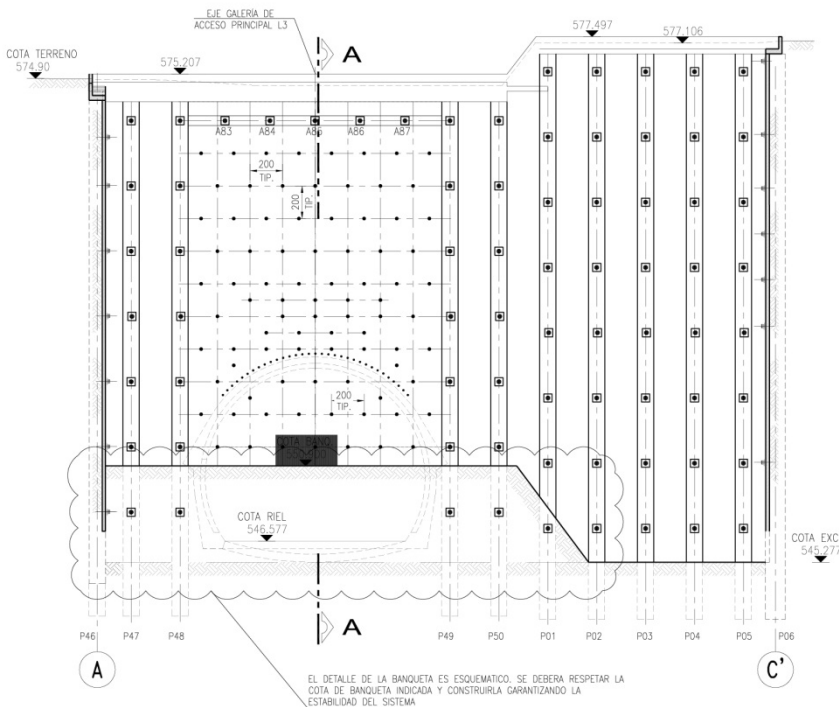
EJE GALERIA DE ACCESO PRINCIPAL L3

A

577.497

577.106

COTA TERRENO
574.90

575.207

A83 A84 A85 A86 A87

200
TIP.

200
TIP.

200
TIP.

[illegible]

P01 P02 P03 P04 P05

COTA RIEL
546.577

COTA EXC
545.27

A

P46 P47 P48 P49 P50 P01 P02 P03 P04 P05 P06

A

C'

EL DETALLE DE LA BANQUETA ES ESQUEMATICO. SE DEBERA RESPETAR LA COTA DE BANQUETA INDICADA Y CONSTRUIRLA GARANTIZANDO LA ESTABILIDAD DEL SISTEMA